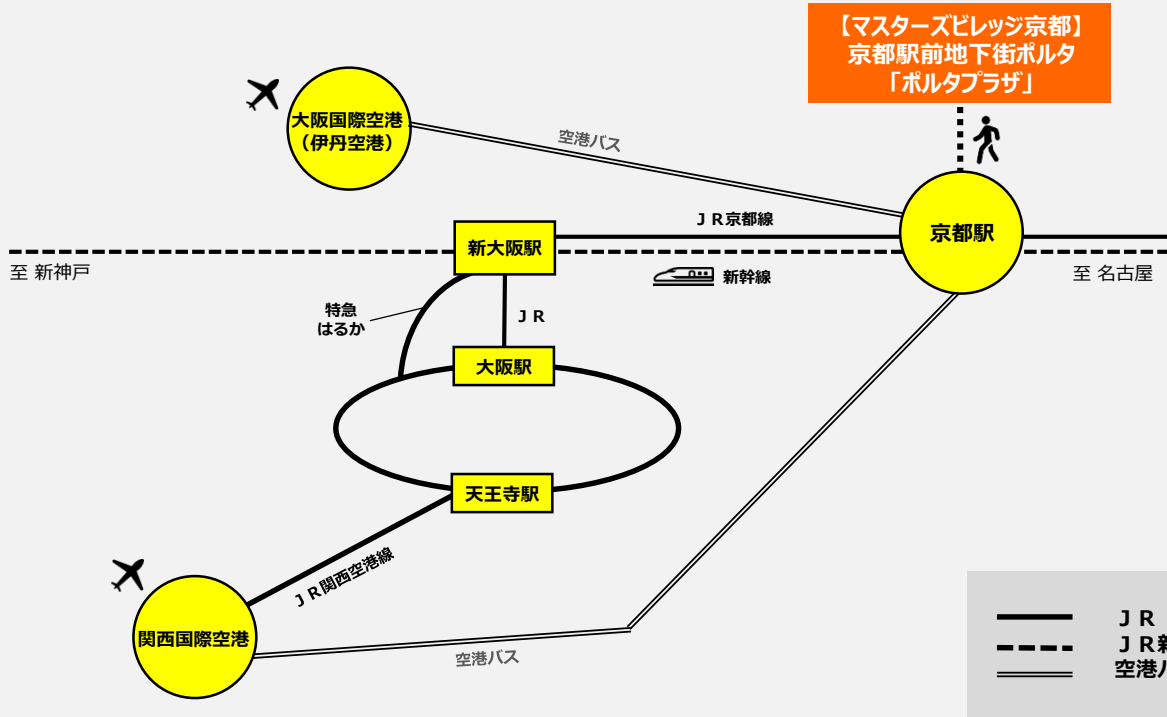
【マスターズビレッジ京都】
京都駅前地下街ポルタ
「ポルタプラザ」

大阪国際空港
（伊丹空港）

空港バス

ＪＲ京都線

京都駅

新大阪駅

至 新神戸

新幹線

至 名古屋

特急
はるか

ＪＲ

大阪駅

天王寺駅

ＪＲ関西空港線

関西国際空港

空港バス

ＪＲ
ＪＲ新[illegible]
空港バ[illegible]